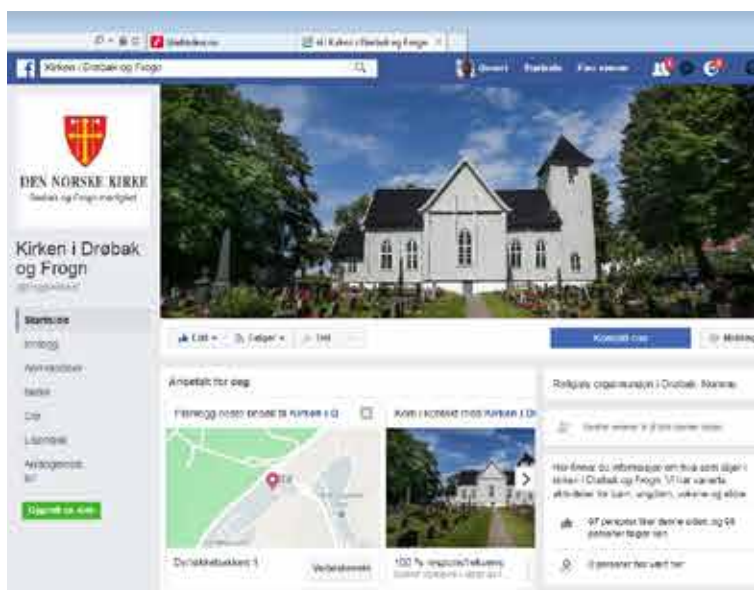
Kirken i Drøbak og Frogn

DEN NORSKE KIRKE
Drøbak og Frogn menighet

Kirken i Drøbak og Frogn

Startside
Innlegg
Anmeldelser
Bilder
Om
Lignende

Opprett en side

Liker
Følger
Del

Kontakt oss

Anbefalt for deg

Drøbakbakken 1

100 % responsfrekvens

Religiøs organisasjon i Drøbak, Norway

Her finner du informasjon om hva som skjer i kirken i Drøbak og Frogn.

97 personer liker denne siden, og 98 personer følger den